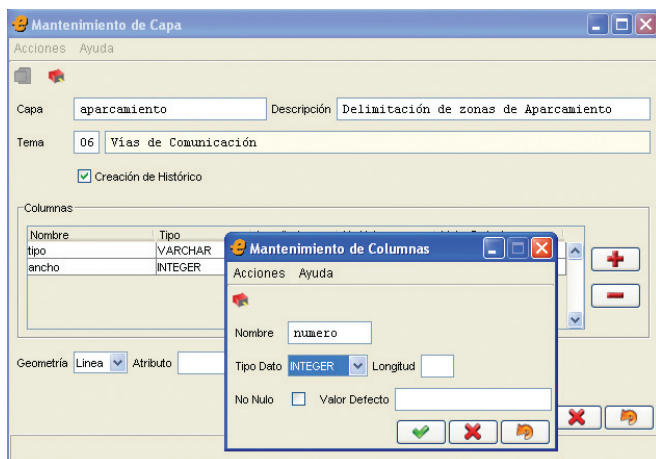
Mantenimiento de Capa

Acciones Ayuda

Capa aparcamiento Descripción Delimitación de zonas de Aparcamiento

Tema 06 Vías de Comunicación

Creación de Histórico

Columnas

| Nombre | Tipo |
|---|---|
| tipo | VARCHAR |
| ancho | INTEGER |

Geometría Linea Atributo

Mantenimiento de Columnas

Acciones Ayuda

Nombre numero

Tipo Dato INTEGER Longitud

No Nulo Valor Defecto